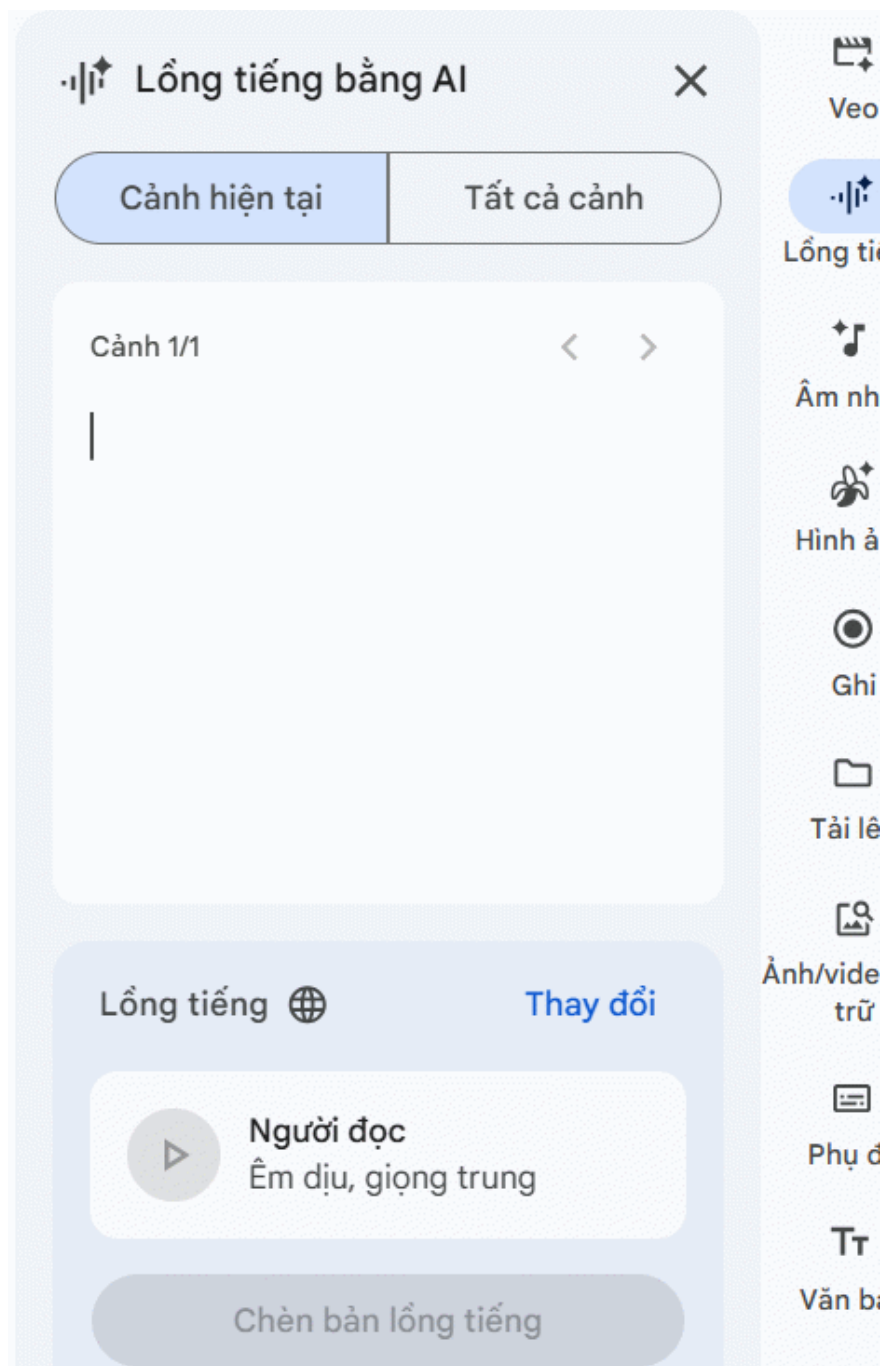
Lồng tiếng bằng AI ×

Cảnh hiện tại | Tất cả cảnh

Cảnh 1/1

Lồng tiếng

Thay đổi

Người đọc
Êm dịu, giọng trung

Chèn bản lồng tiếng

Veo

Lồng tiế

Âm nh

Hình ả

Ghi

Tải lê

Ảnh/vide
trữ

Phụ đ

Văn bả